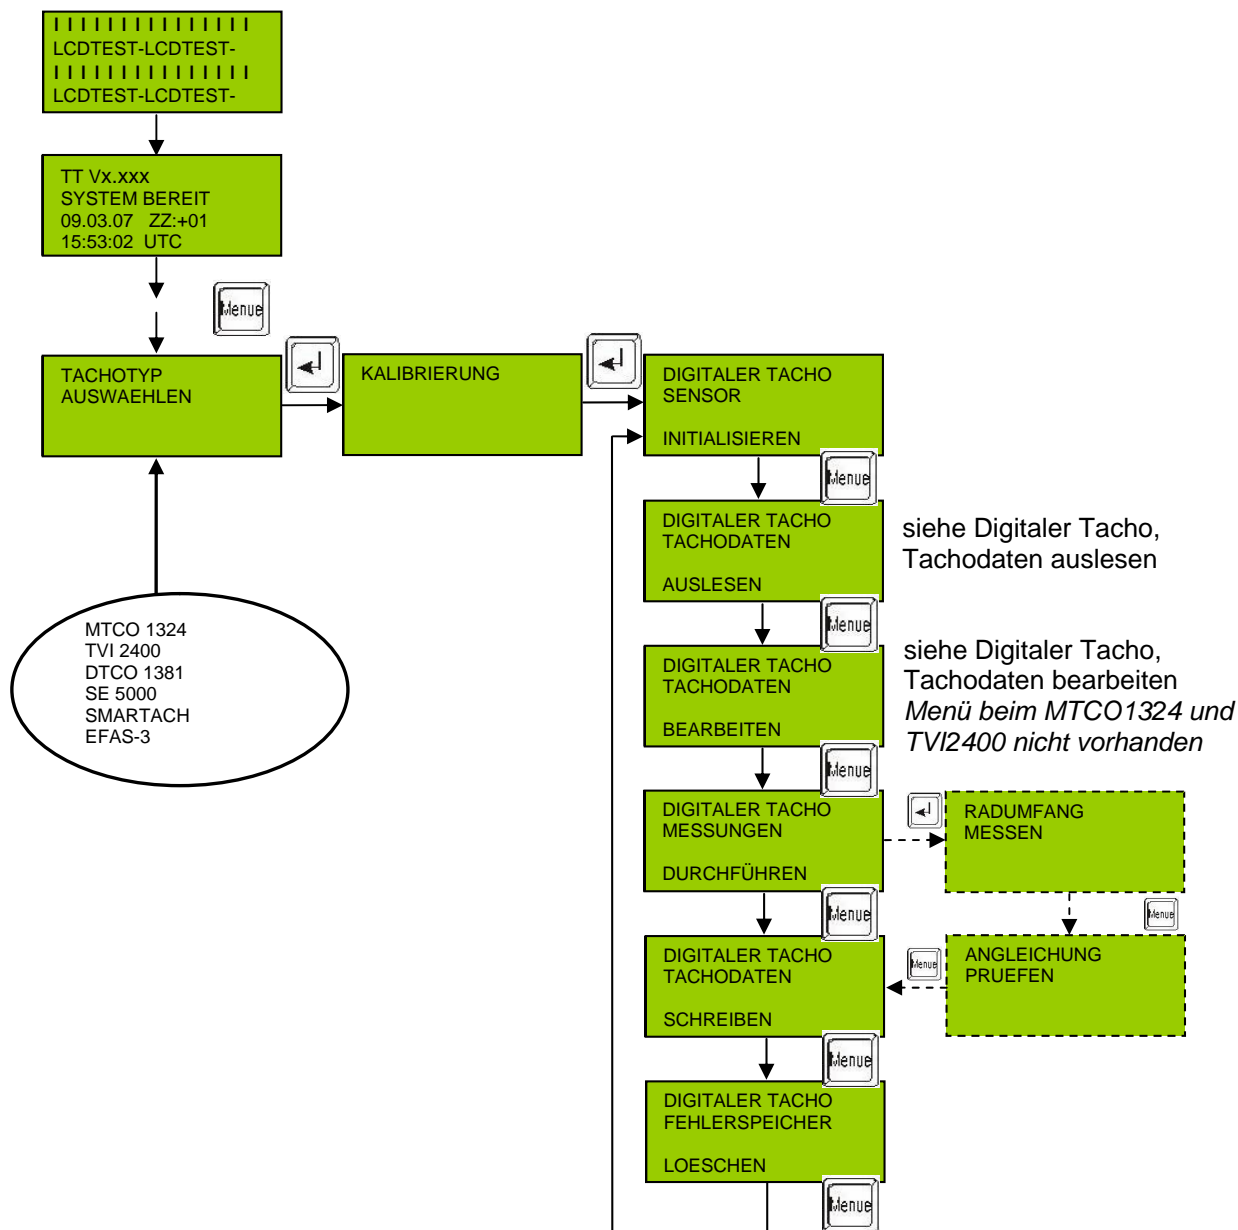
IIIIIIIIIIIIIIII
LCDTEST-LCDTEST-
IIIIIIIIIIIIIIII
LCDTEST-LCDTEST-

TT Vx.xxx
SYSTEM BEREIT
09.03.07 ZZ:+01
15:53:02 UTC

Menue

TACHOTYP
AUSWAEHLEN

KALIBRIERUNG

DIGITALER TACHO
SENSOR

INITIALISIEREN

Menue

DIGITALER TACHO
TACHODATEN

AUSLESEN

siehe Digitaler Tacho, Tachodaten auslesen

Menue

DIGITALER TACHO
TACHODATEN

BEARBEITEN

siehe Digitaler Tacho, Tachodaten bearbeiten
*Menü beim MTCO1324 und TVI2400 nicht vorhanden*

MTCO 1324
TVI 2400
DTCO 1381
SE 5000
SMARTACH
EFAS-3

Menue

DIGITALER TACHO
MESSUNGEN

DURCHFÜHREN

RADUMFANG
MESSEN

Menue

Menue

Menue

DIGITALER TACHO
TACHODATEN

SCHREIBEN

ANGLEICHUNG
PRUEFEN

Menue

DIGITALER TACHO
FEHLERSPEICHER

LOESCHEN

Menue